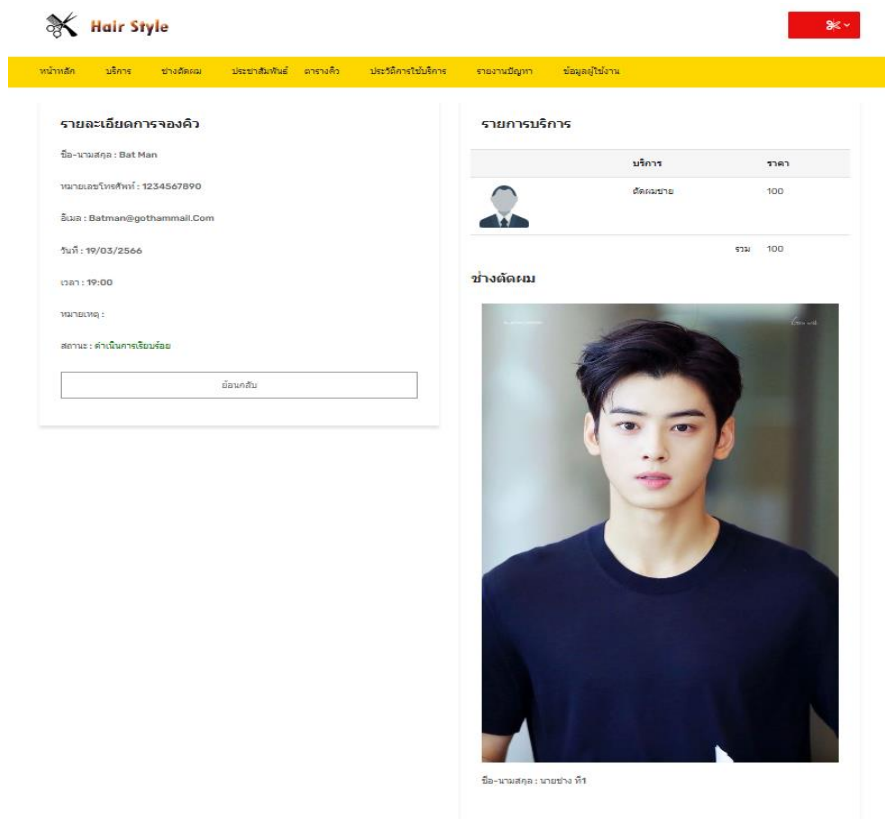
Hair Style

หน้าหลัก บริการ ช่างตัดผม ประชาสัมพันธ์ ตารางคิว ประวัติการใช้บริการ รายงานปัญหา ข้อมูลผู้ใช้งาน

รายละเอียดการจองคิว

ชื่อ-นามสกุล : Bat Man

หมายเลขโทรศัพท์ : 1234567890

อีเมล : Batman@gothammail.Com

วันที่ : 19/03/2566

เวลา : 19:00

หมายเหตุ :

สถานะ : ดำเนินการเรียบร้อย

ย้อนกลับ

รายการบริการ

| | บริการ | ราคา |
|---|---|---|
| | ตัดผมชาย | 100 |
| | รวม | 100 |

ช่างตัดผม

ชื่อ-นามสกุล : นายช่าง ที่1